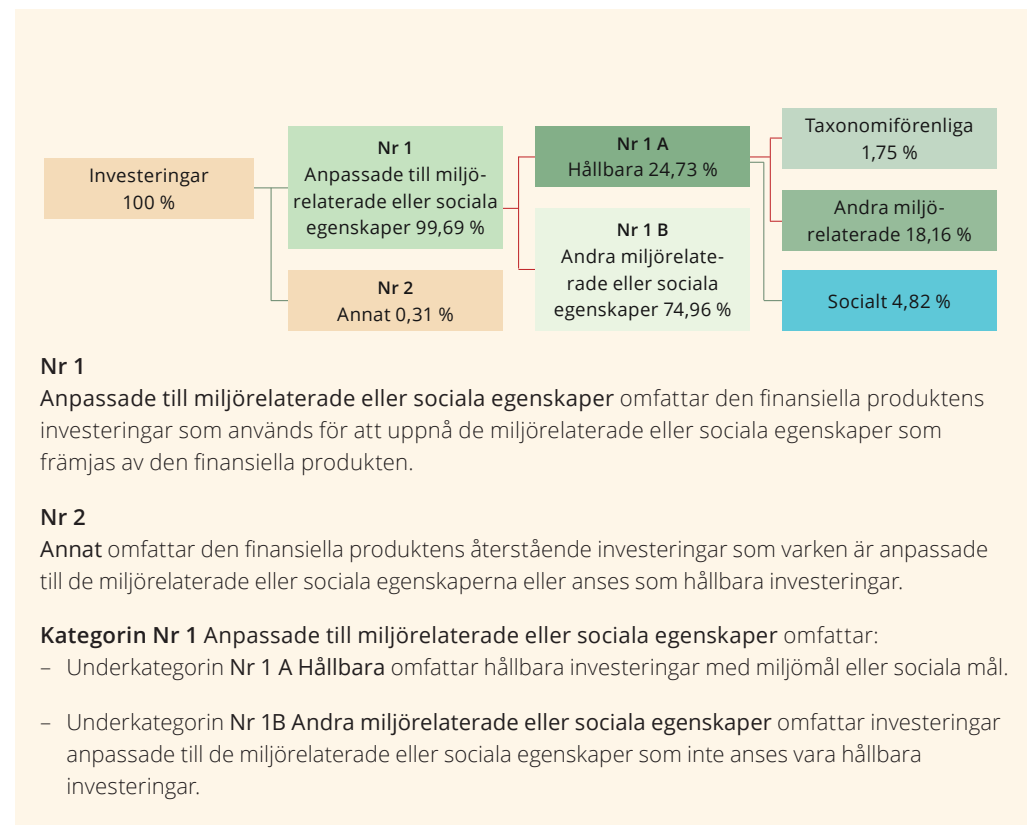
Investeringar
100 %

Nr 1
Anpassade till miljörelaterade eller sociala egenskaper 99,69 %

Nr 2
Annat 0,31 %

Nr 1 A
Hållbara 24,73 %

Nr 1 B
Andra miljörelaterade eller sociala egenskaper 74,96 %

Taxonomiförenliga
1,75 %

Andra miljörelaterade 18,16 %

Socialt 4,82 %

Nr 1
Anpassade till miljörelaterade eller sociala egenskaper omfattar den finansiella produktens investeringar som används för att uppnå de miljörelaterade eller sociala egenskaper som främjas av den finansiella produkten.

Nr 2
Annat omfattar den finansiella produktens återstående investeringar som varken är anpassade till de miljörelaterade eller sociala egenskaperna eller anses som hållbara investeringar.

Kategorin Nr 1 Anpassade till miljörelaterade eller sociala egenskaper omfattar:
– Underkategorin Nr 1 A Hållbara omfattar hållbara investeringar med miljömål eller sociala mål.

– Underkategorin Nr 1B Andra miljörelaterade eller sociala egenskaper omfattar investeringar anpassade till de miljörelaterade eller sociala egenskaper som inte anses vara hållbara investeringar.